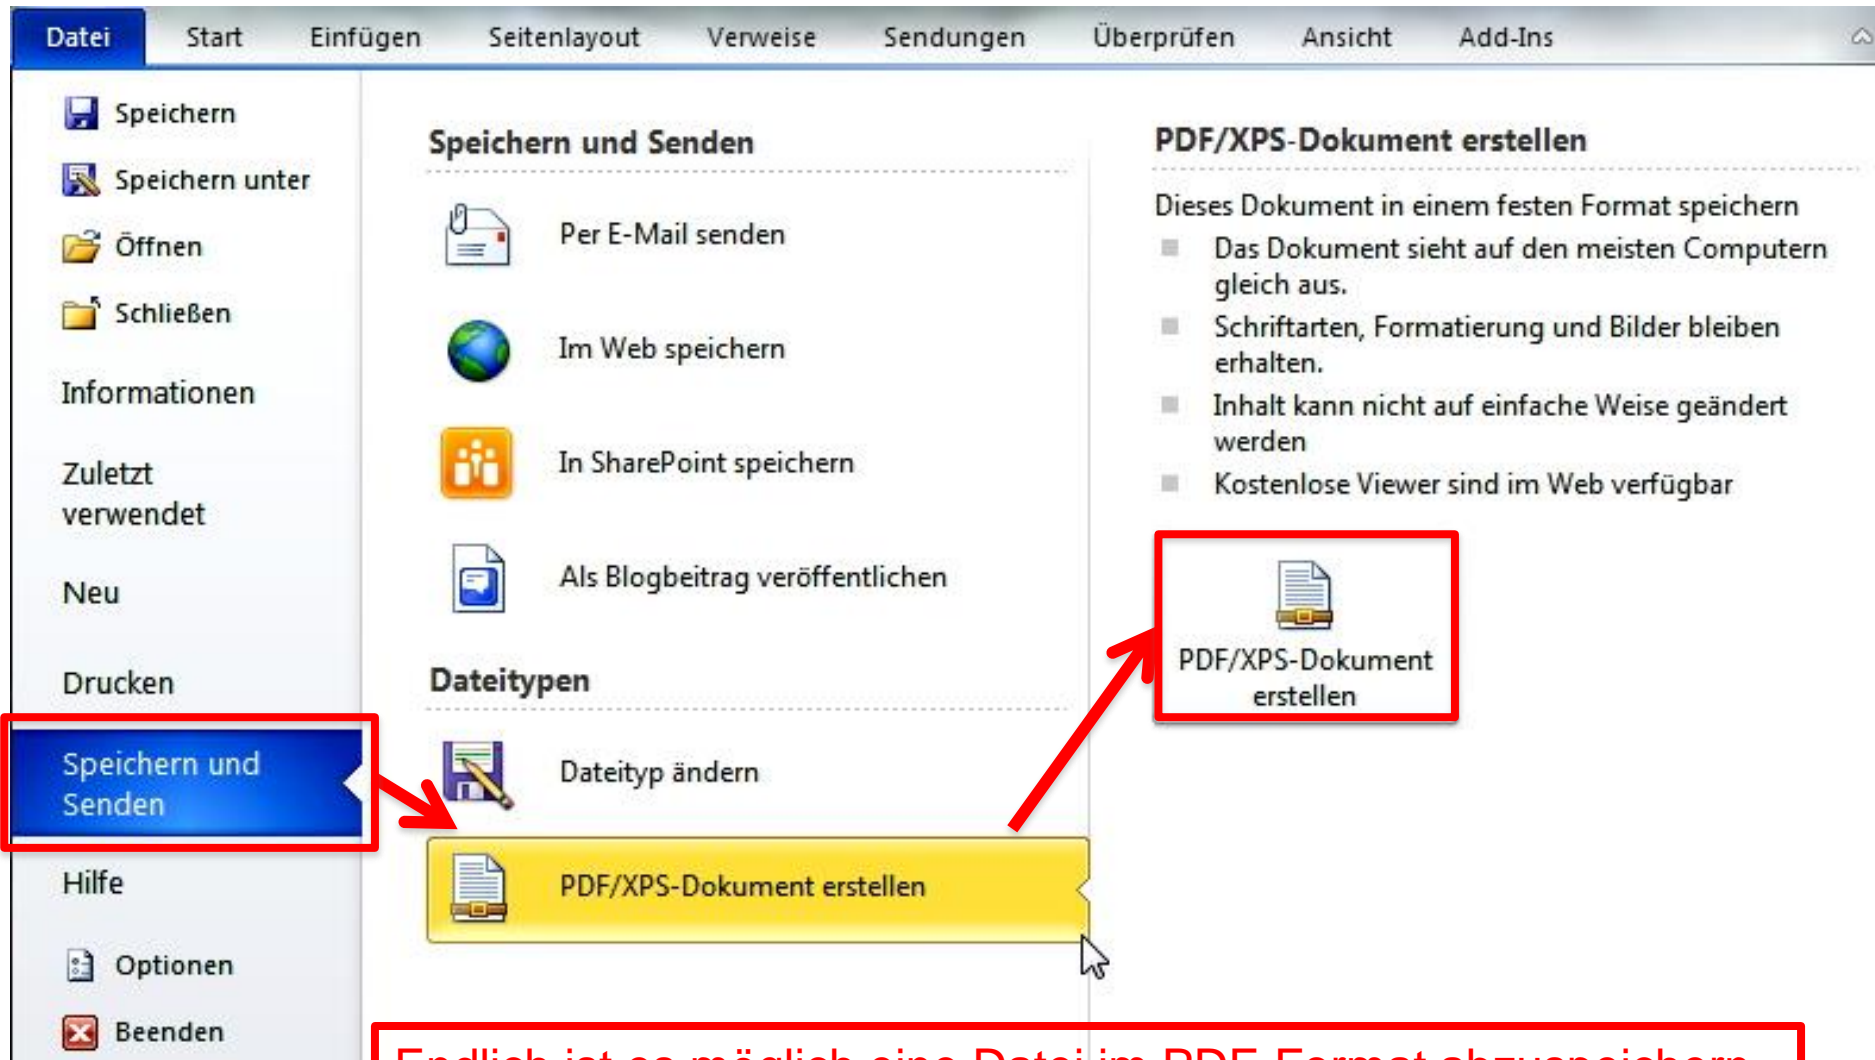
Datei Start Einfügen Seitenlayout Verweise Sendungen Überprüfen Ansicht Add-Ins

Speichern
Speichern unter
Öffnen
Schließen
Informationen
Zuletzt verwendet
Neu
Drucken
Speichern und Senden
Hilfe
Optionen
Beenden

Speichern und Senden

Per E-Mail senden

Im Web speichern

In SharePoint speichern

Als Blogbeitrag veröffentlichen

Dateitypen

Dateityp ändern

PDF/XPS-Dokument erstellen

PDF/XPS-Dokument erstellen

Dieses Dokument in einem festen Format speichern

Das Dokument sieht auf den meisten Computern gleich aus.

Schriftarten, Formatierung und Bilder bleiben erhalten.

Inhalt kann nicht auf einfache Weise geändert werden

Kostenlose Viewer sind im Web verfügbar

PDF/XPS-Dokument erstellen

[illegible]